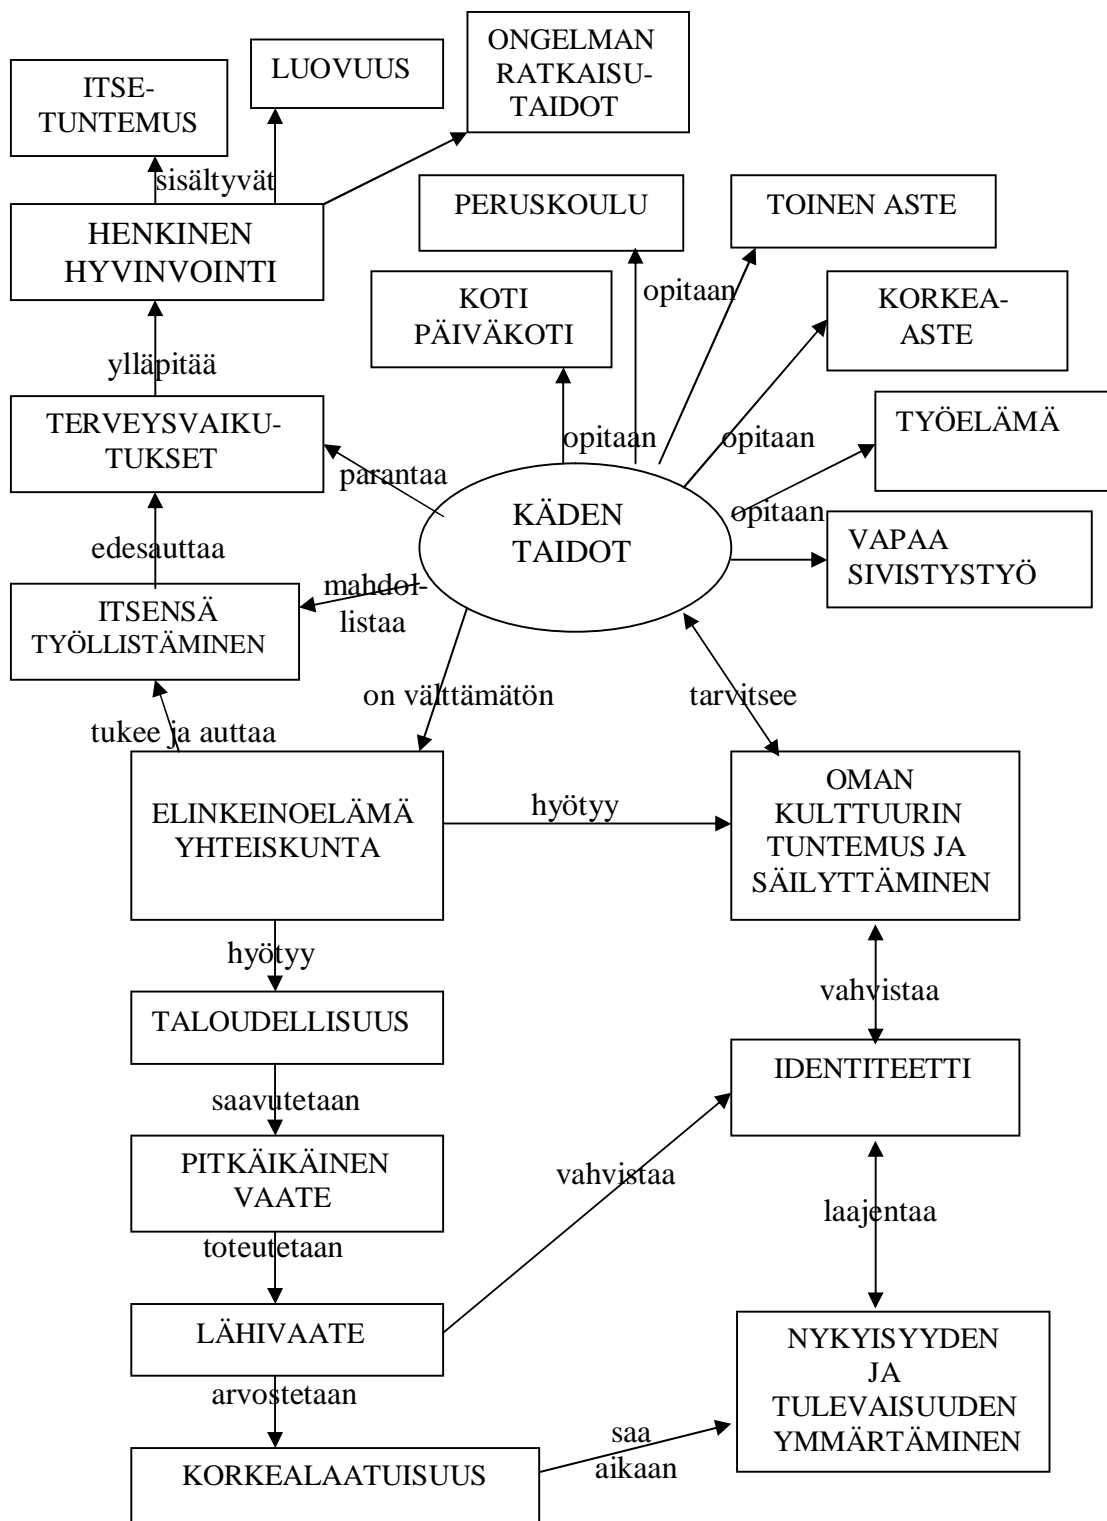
ITSE-TUNTEMUS

LUOVUUS

ONGELMAN RATKAISU-TAIDOT

sisältyvät

HENKINEN HYVINVOINTI

PERUSKOULU

TOINEN ASTE

KOTI PÄIVÄKOTI

opitaan

KORKEA-ASTE

ylläpitää

TERVEYSVAIKU-TUKSET

opitaan

opitaan

TYÖELÄMÄ

parantaa

KÄDEN TAIDOT

opitaan

VAPAA SIVISTYSTYÖ

edesauttaa

mahdollistaa

ITSENSÄ TYÖLLISTÄMINEN

on välttämätön

tarvitsee

tukee ja auttaa

ELINKEINOELÄMÄ YHTEISKUNTA

hyötyy

OMAN KULTTUURIN TUNTEMUS JA SÄILYTTÄMINEN

hyötyy

vahvistaa

TALOUDELLISUUS

IDENTITEETTI

saavutetaan

PITKÄIKÄINEN VAATE

vahvistaa

laajentaa

toteutetaan

LÄHIVAATE

NYKYISYYDEN JA TULEVAISUUDEN YMMÄRTÄMINEN

arvostetaan

saa aikaan

KORKEALAATUISUUS